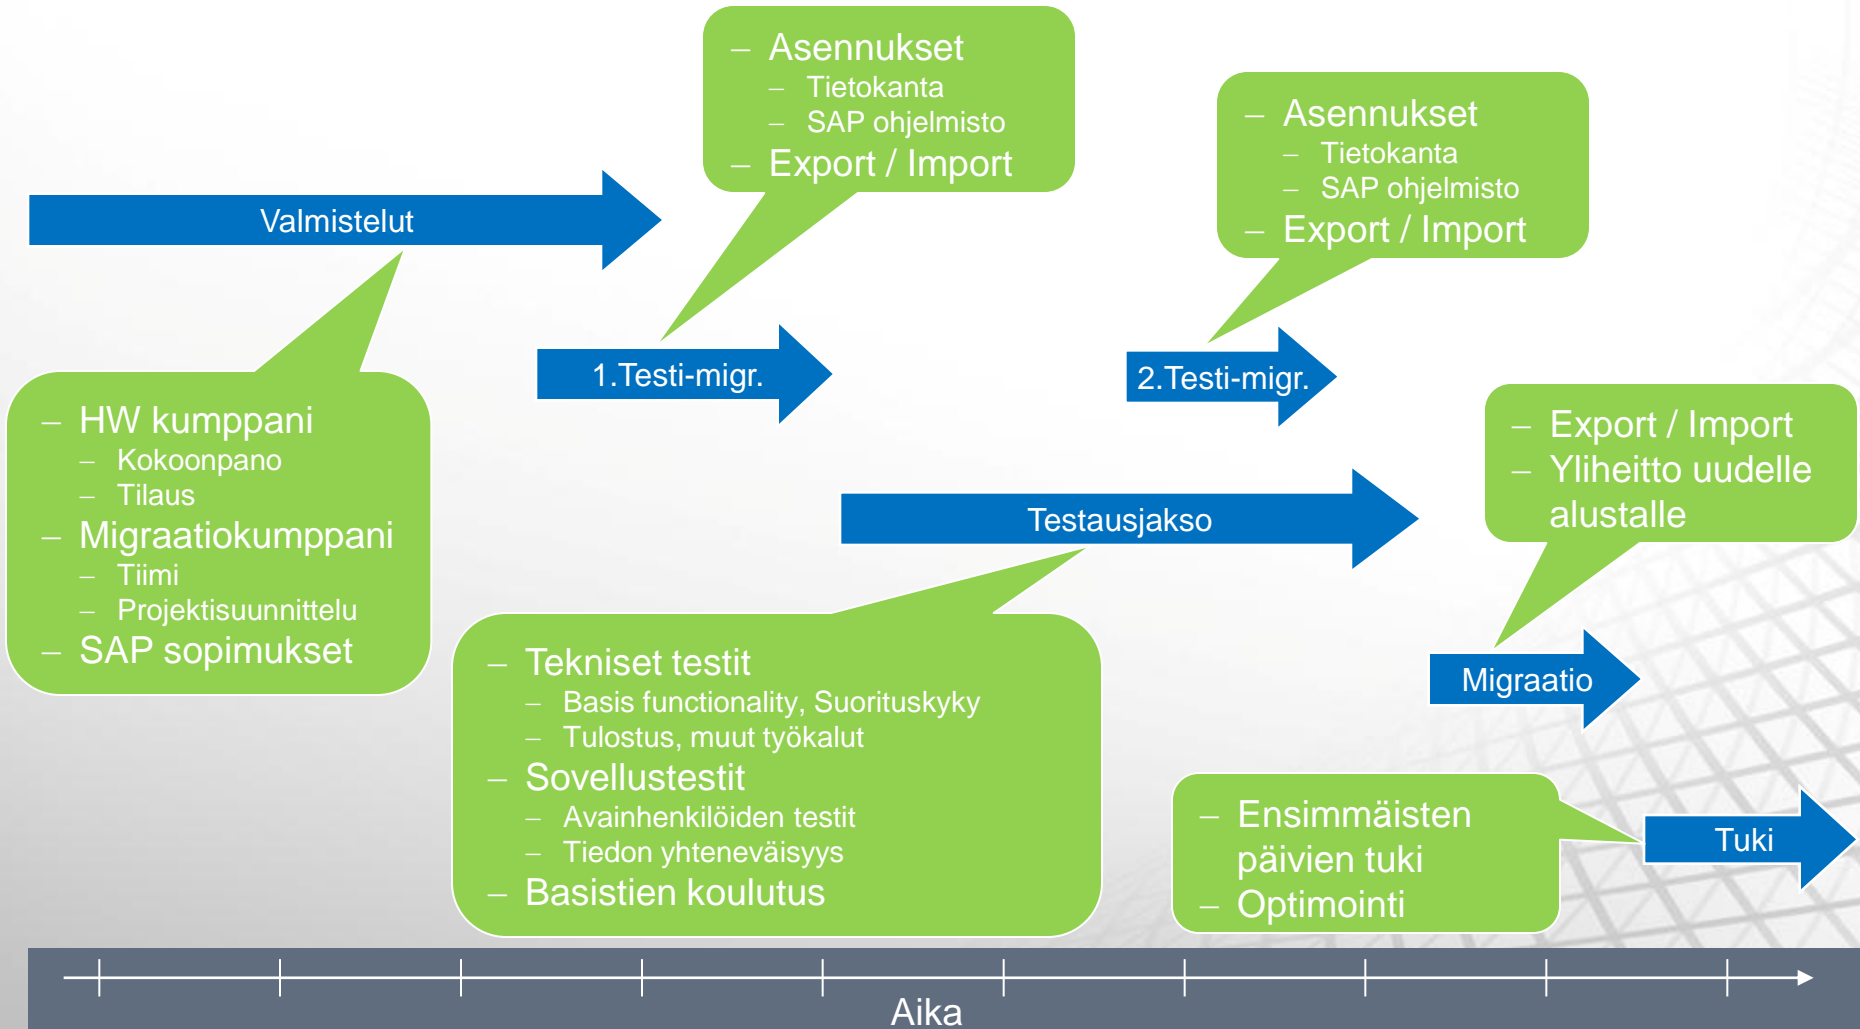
– Asennukset
– Tietokanta
– SAP ohjelmisto
– Export / Import

Valmistelut

– Asennukset
– Tietokanta
– SAP ohjelmisto
– Export / Import

1.Testi-migr.

2.Testi-migr.

– HW kumppani
– Kokoonpano
– Tilaus
– Migraatiokumppani
– Tiimi
– Projektisuunnittelu
– SAP sopimukset

Testausjakso

– Export / Import
– Yliheitto uudelle alustalle

– Tekniset testit
– Basis functionality, Suorituskyky
– Tulostus, muut työkalut
– Sovellustestit
– Avainhenkilöiden testit
– Tiedon yhteneväisyys
– Basistien koulutus

Migraatio

– Ensimmäisten päivien tuki
– Optimointi

Tuki

Aika